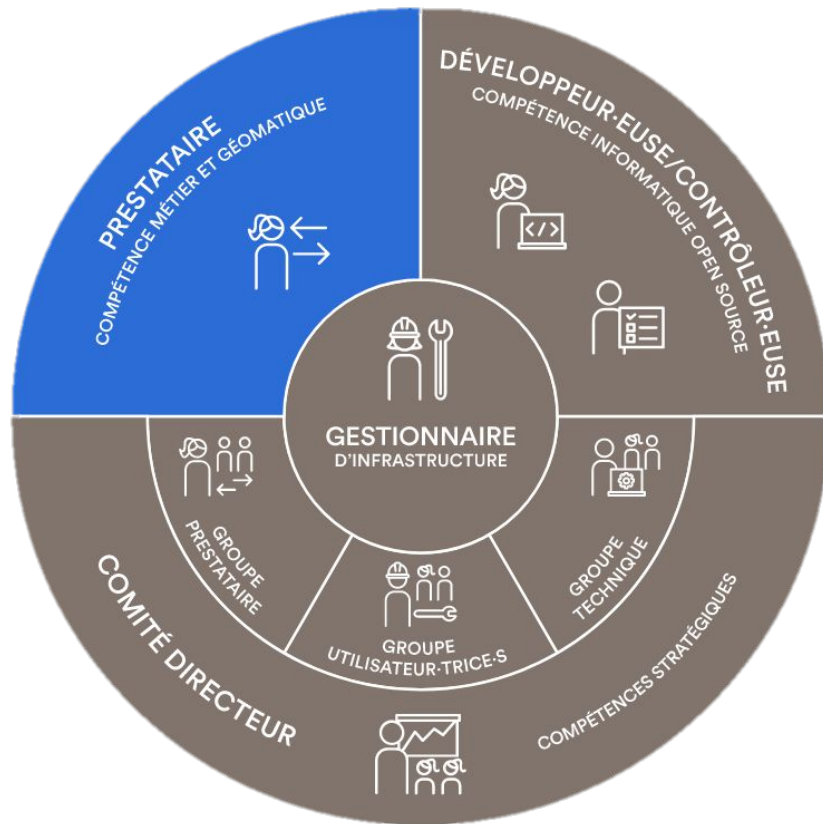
PRESTATAIRE
COMPÉTENCE MÉTIER ET GÉOMATIQUE

DÉVELOPPEUR·EUSE/CONTRÔLEUR·EUSE
COMPÉTENCE INFORMATIQUE OPEN SOURCE

GESTIONNAIRE
D'INFRASTRUCTURE

GROUPE PRESTATAIRE

GROUPE TECHNIQUE

GROUPE UTILISATEUR·TRICE·S

COMITÉ DIRECTEUR
COMPÉTENCES STRATÉGIQUES